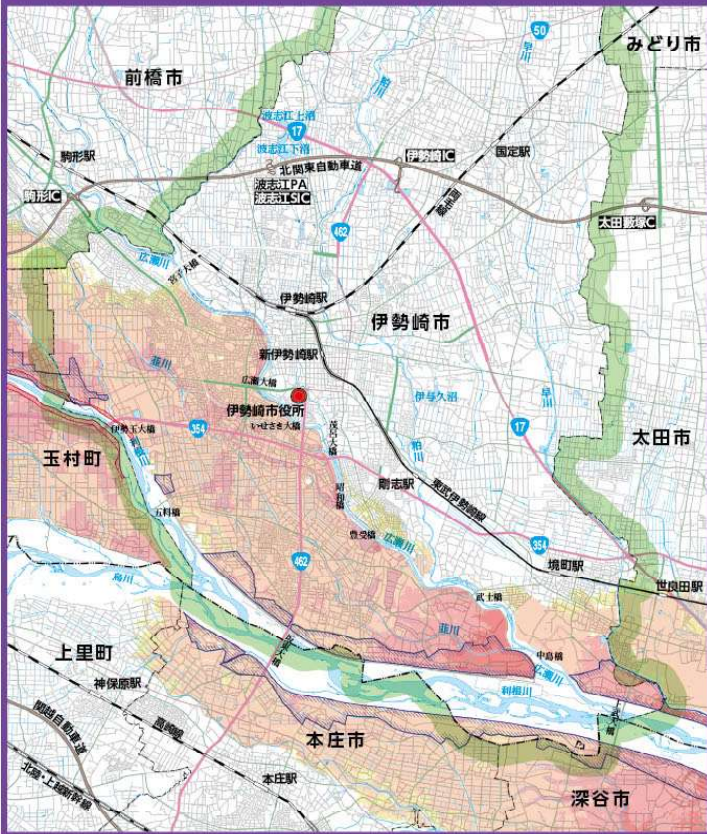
前橋市
みどり市
50
早川
波志江上沼
17
波志江下沼
駒形駅
北関東自動車道
伊勢崎IC
国定駅
波志江PA
波志江SIC
駒形IC
太田藪塚IC
462
広瀬川
伊勢崎駅
伊勢崎市
新伊勢崎駅
粕川
広瀬大橋
伊勢崎市役所
いせさき大橋
伊与久沼
早川
17
伊勢玉大橋
354
太田市
玉村町
剛志駅
東武伊勢崎線
五料橋
354
境町駅
462
烏川
世良田駅
武士橋
粕川
中島橋
広瀬川
利根川
上里町
神保原駅
関越自動車道
高崎線
本庄市
北陸・上越新幹線
本庄駅
深谷市